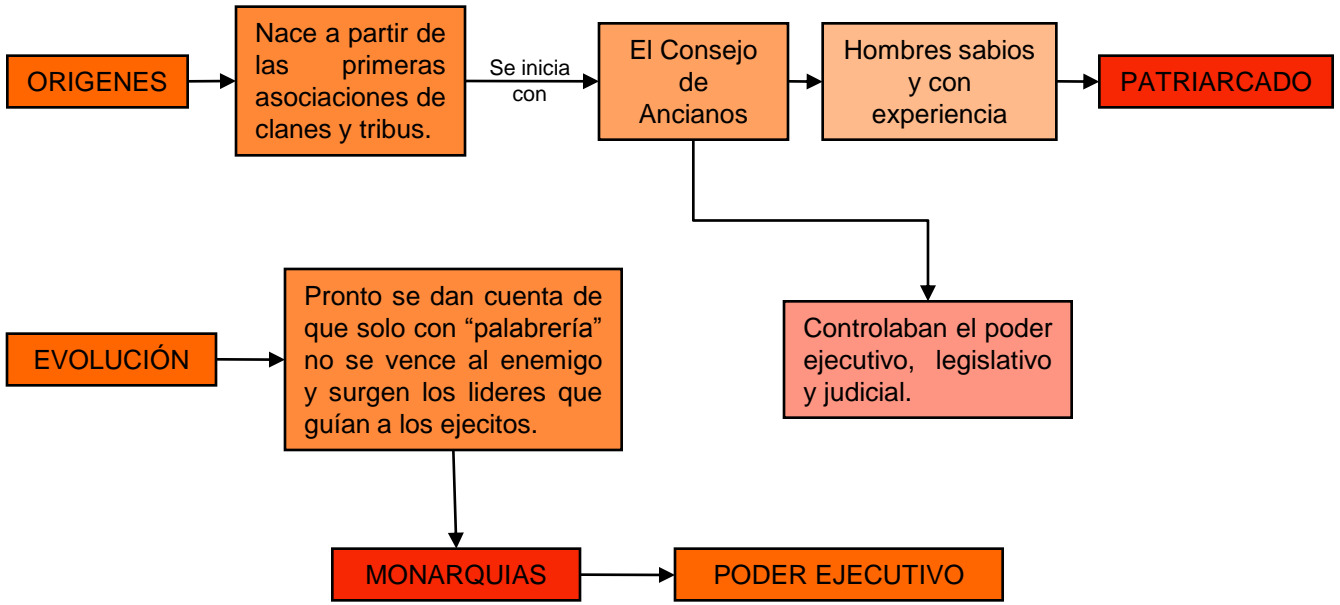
ORIGENES

Nace a partir de las primeras asociaciones de clanes y tribus.

Se inicia con

El Consejo de Ancianos

Hombres sabios y con experiencia

PATRIARCADO

Controlaban el poder ejecutivo, legislativo y judicial.

EVOLUCIÓN

Pronto se dan cuenta de que solo con “palabrería” no se vence al enemigo y surgen los lideres que guían a los ejecitos.

MONARQUIAS

PODER EJECUTIVO